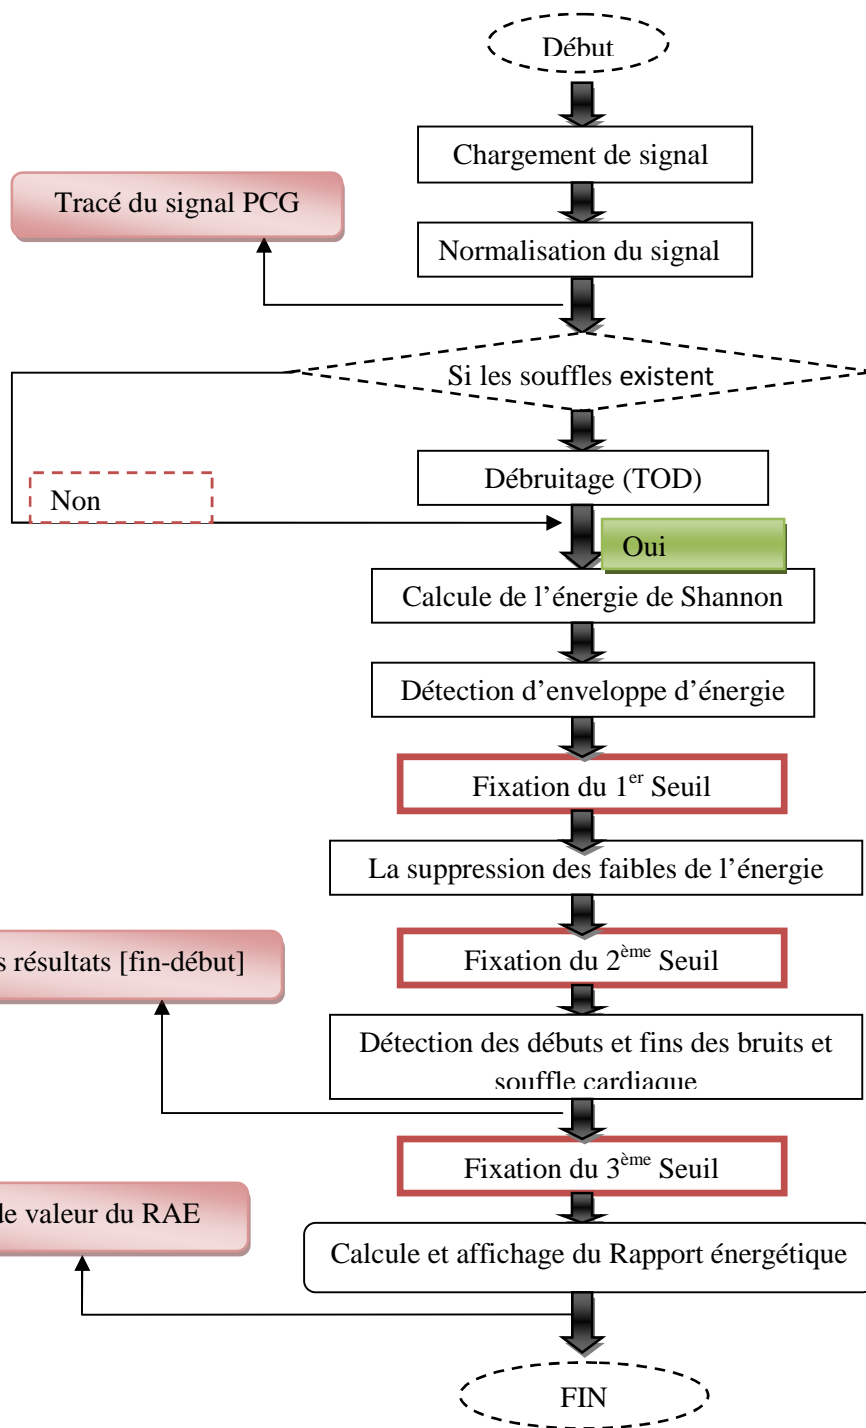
Début

Chargement de signal

Tracé du signal PCG

Normalisation du signal

Si les souffles existent

Débruitage (TOD)

Non

Oui

Calcule de l'énergie de Shannon

Détection d'enveloppe d'énergie

Fixation du 1$^{er}$ Seuil

La suppression des faibles de l'énergie

s résultats [fin-début]

Fixation du 2$^{ème}$ Seuil

Détection des débuts et fins des bruits et souffle cardiaque

Fixation du 3$^{ème}$ Seuil

le valeur du RAE

Calcule et affichage du Rapport énergétique

FIN